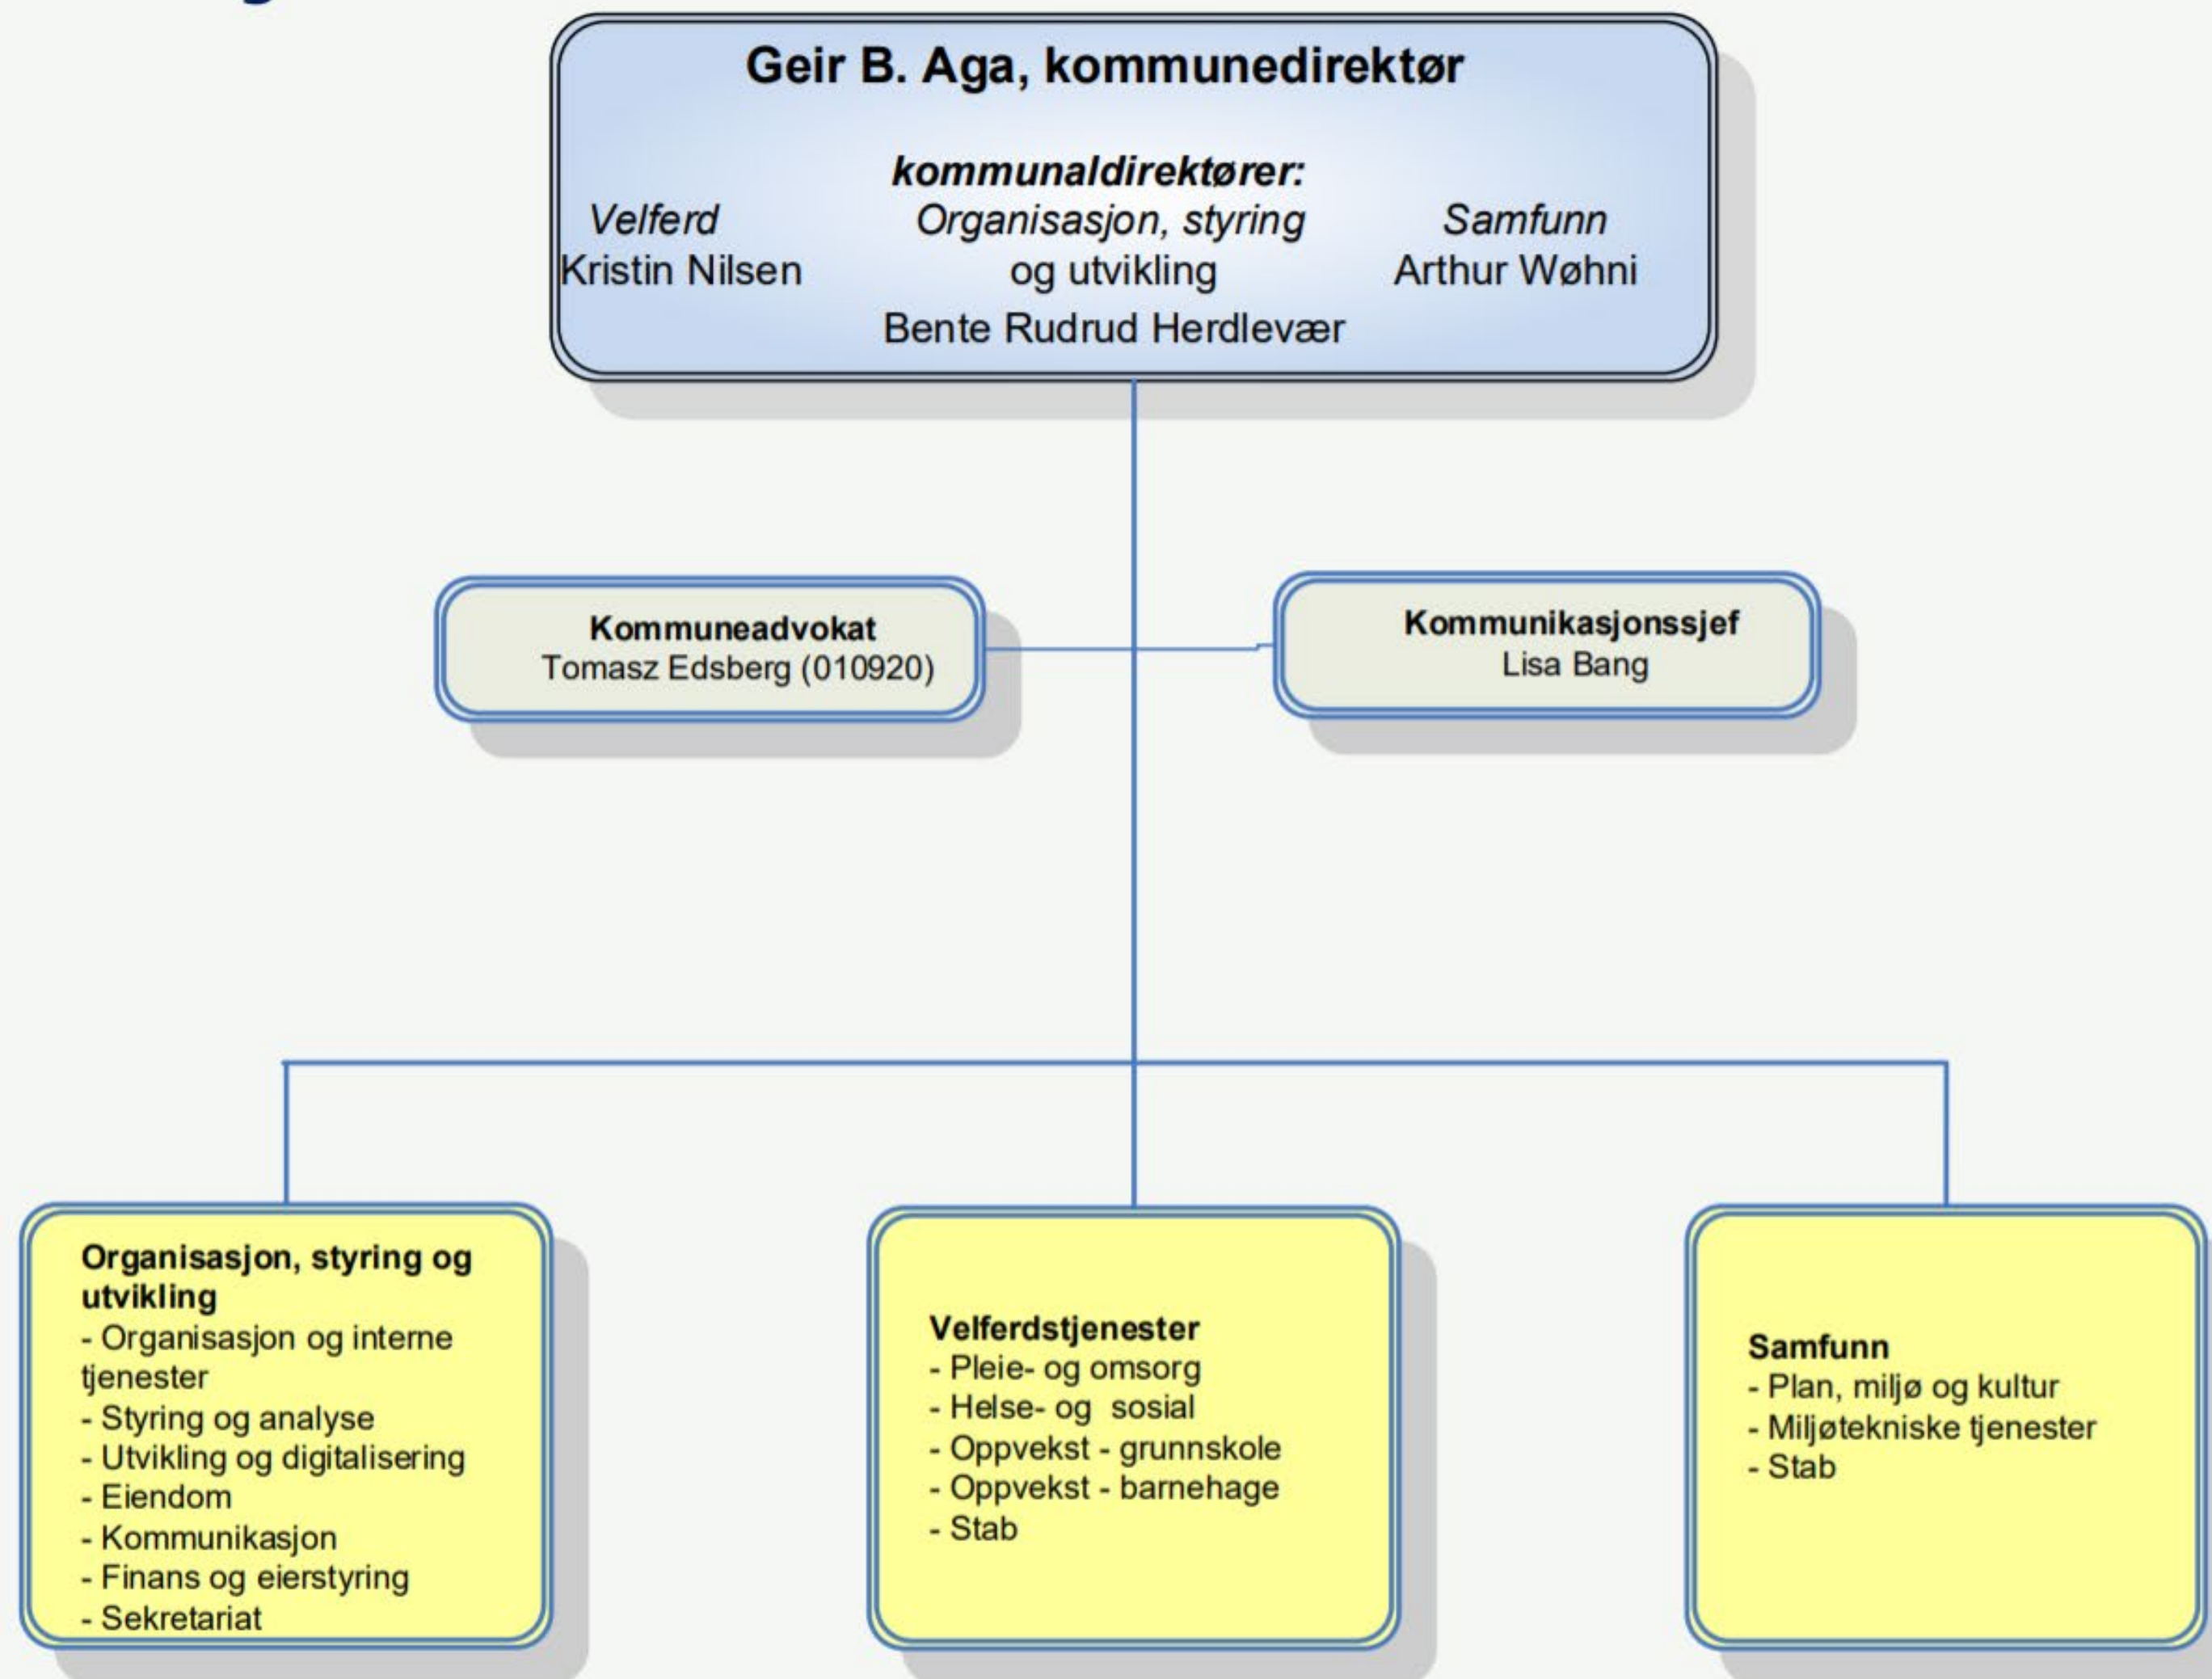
Geir B. Aga, kommunedirektør

kommunaldirektører:

Velferd
Kristin Nilsen

Organisasjon, styring og utvikling
Bente Rudrud Herdlevær

Samfunn
Arthur Wøhni

Kommuneadvokat
Tomasz Edsberg (010920)

Kommunikasjonssjef
Lisa Bang

Organisasjon, styring og utvikling
- Organisasjon og interne tjenester
- Styring og analyse
- Utvikling og digitalisering
- Eiendom
- Kommunikasjon
- Finans og eierstyring
- Sekretariat

Velferdstjenester
- Pleie- og omsorg
- Helse- og sosial
- Oppvekst - grunnskole
- Oppvekst - barnehage
- Stab

Samfunn
- Plan, miljø og kultur
- Miljøtekniske tjenester
- Stab